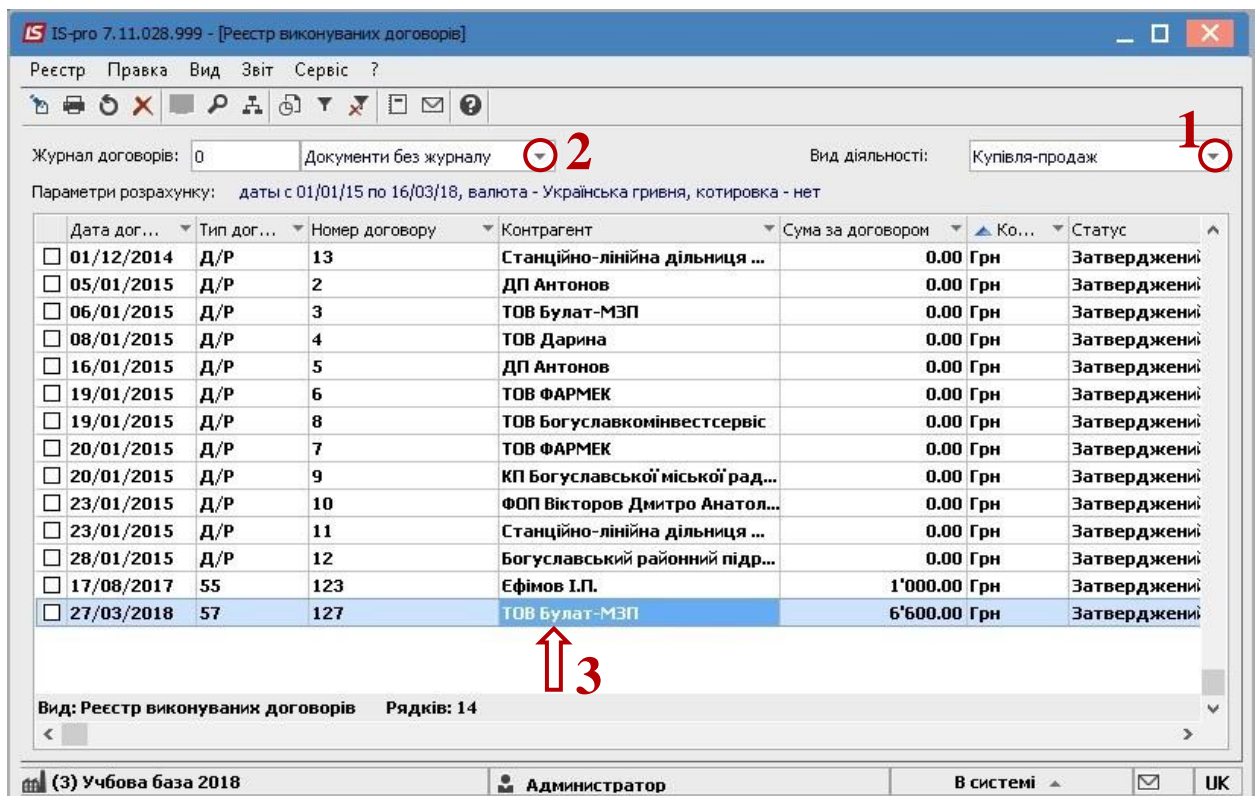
IS IS-pro 7.11.028.999 - [Реєстр виконуваних договорів]

Реєстр Правка Вид Звіт Сервіс ?

Журнал договорів: 0 Документи без журналу 2

Вид діяльності: Купівля-продаж 1

Параметри розрахунку: даты с 01/01/15 по 16/03/18, валюта - Українська гривня, котировка - нет

| | Дата дог... | Тип дог... | Номер договору | Контрагент | Сума за договором | Ко... | Статус |
|---|---|---|---|---|---|---|---|
| ☐ | 01/12/2014 | Д/Р | 13 | Станційно-лінійна дільниця ... | 0.00 | Грн | Затверджені |
| ☐ | 05/01/2015 | Д/Р | 2 | ДП Антонов | 0.00 | Грн | Затверджені |
| ☐ | 06/01/2015 | Д/Р | 3 | ТОВ Булат-МЗП | 0.00 | Грн | Затверджені |
| ☐ | 08/01/2015 | Д/Р | 4 | ТОВ Дарина | 0.00 | Грн | Затверджені |
| ☐ | 16/01/2015 | Д/Р | 5 | ДП Антонов | 0.00 | Грн | Затверджені |
| ☐ | 19/01/2015 | Д/Р | 6 | ТОВ ФАРМЕК | 0.00 | Грн | Затверджені |
| ☐ | 19/01/2015 | Д/Р | 8 | ТОВ Богуславкомінвестсервіс | 0.00 | Грн | Затверджені |
| ☐ | 20/01/2015 | Д/Р | 7 | ТОВ ФАРМЕК | 0.00 | Грн | Затверджені |
| ☐ | 20/01/2015 | Д/Р | 9 | КП Богуславської міської рад... | 0.00 | Грн | Затверджені |
| ☐ | 23/01/2015 | Д/Р | 10 | ФОП Вікторов Дмитро Анатол... | 0.00 | Грн | Затверджені |
| ☐ | 23/01/2015 | Д/Р | 11 | Станційно-лінійна дільниця ... | 0.00 | Грн | Затверджені |
| ☐ | 28/01/2015 | Д/Р | 12 | Богуславський районний підр... | 0.00 | Грн | Затверджені |
| ☐ | 17/08/2017 | 55 | 123 | Єфімов І.П. | 1'000.00 | Грн | Затверджені |
| ☐ | 27/03/2018 | 57 | 127 | ТОВ Булат-МЗП | 6'600.00 | Грн | Затверджені |

3

Вид: Реєстр виконуваних договорів Рядків: 14

(3) Учбова база 2018 Администратор В системі UK